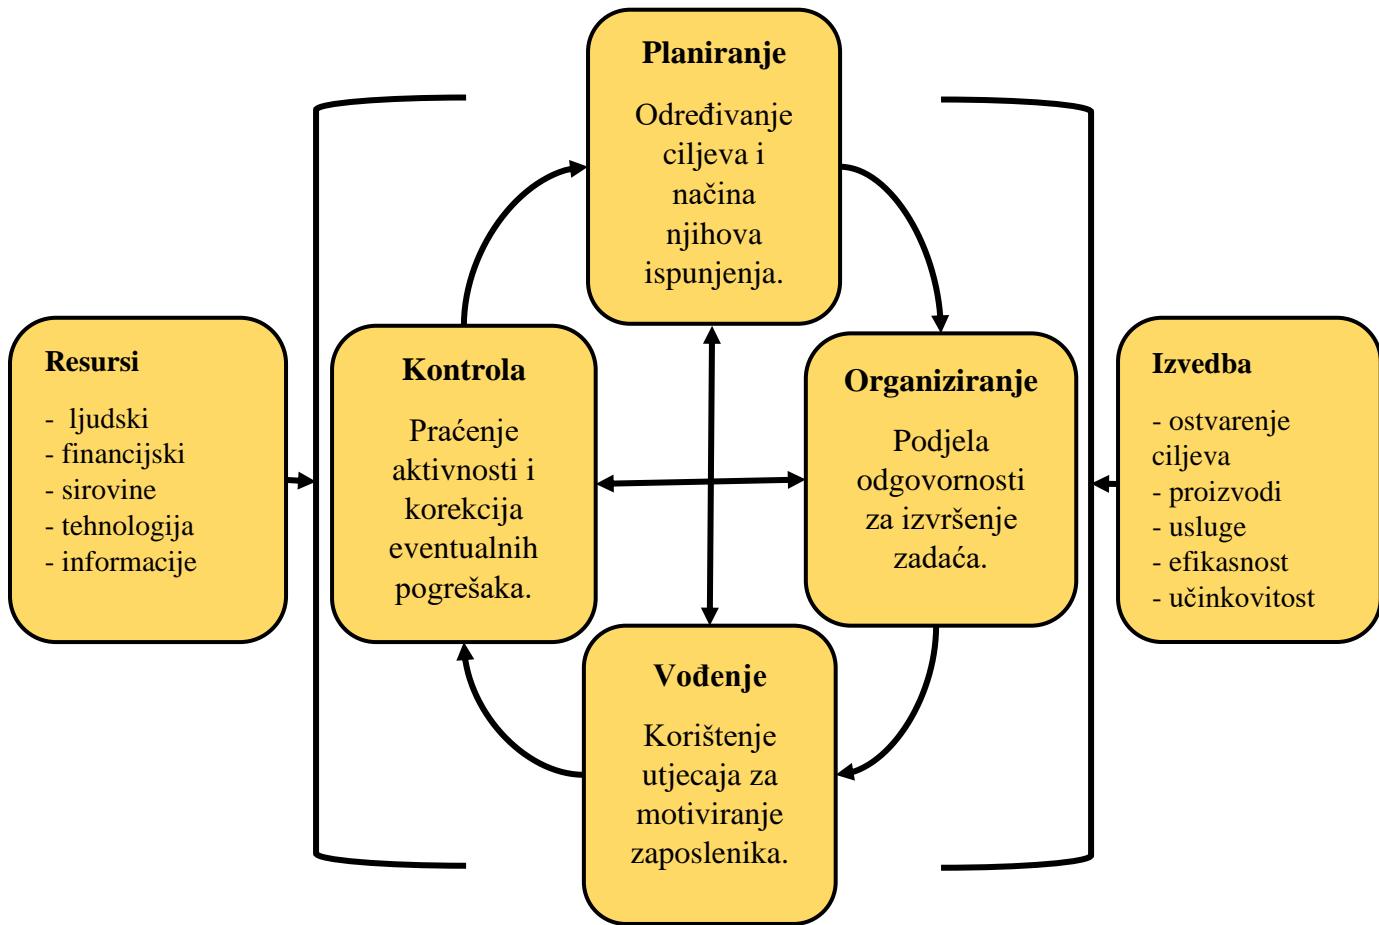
Planiranje

Određivanje ciljeva i načina njihova ispunjenja.

Resursi

- ljudski
- financijski
- sirovine
- tehnologija
- informacije

Kontrola

Praćenje aktivnosti i korekcija eventualnih pogrešaka.

Organiziranje

Podjela odgovornosti za izvršenje zadaća.

Izvedba

- ostvarenje ciljeva
- proizvodi
- usluge
- efikasnost
- učinkovitost

Vođenje

Korištenje utjecaja za motiviranje zaposlenika.